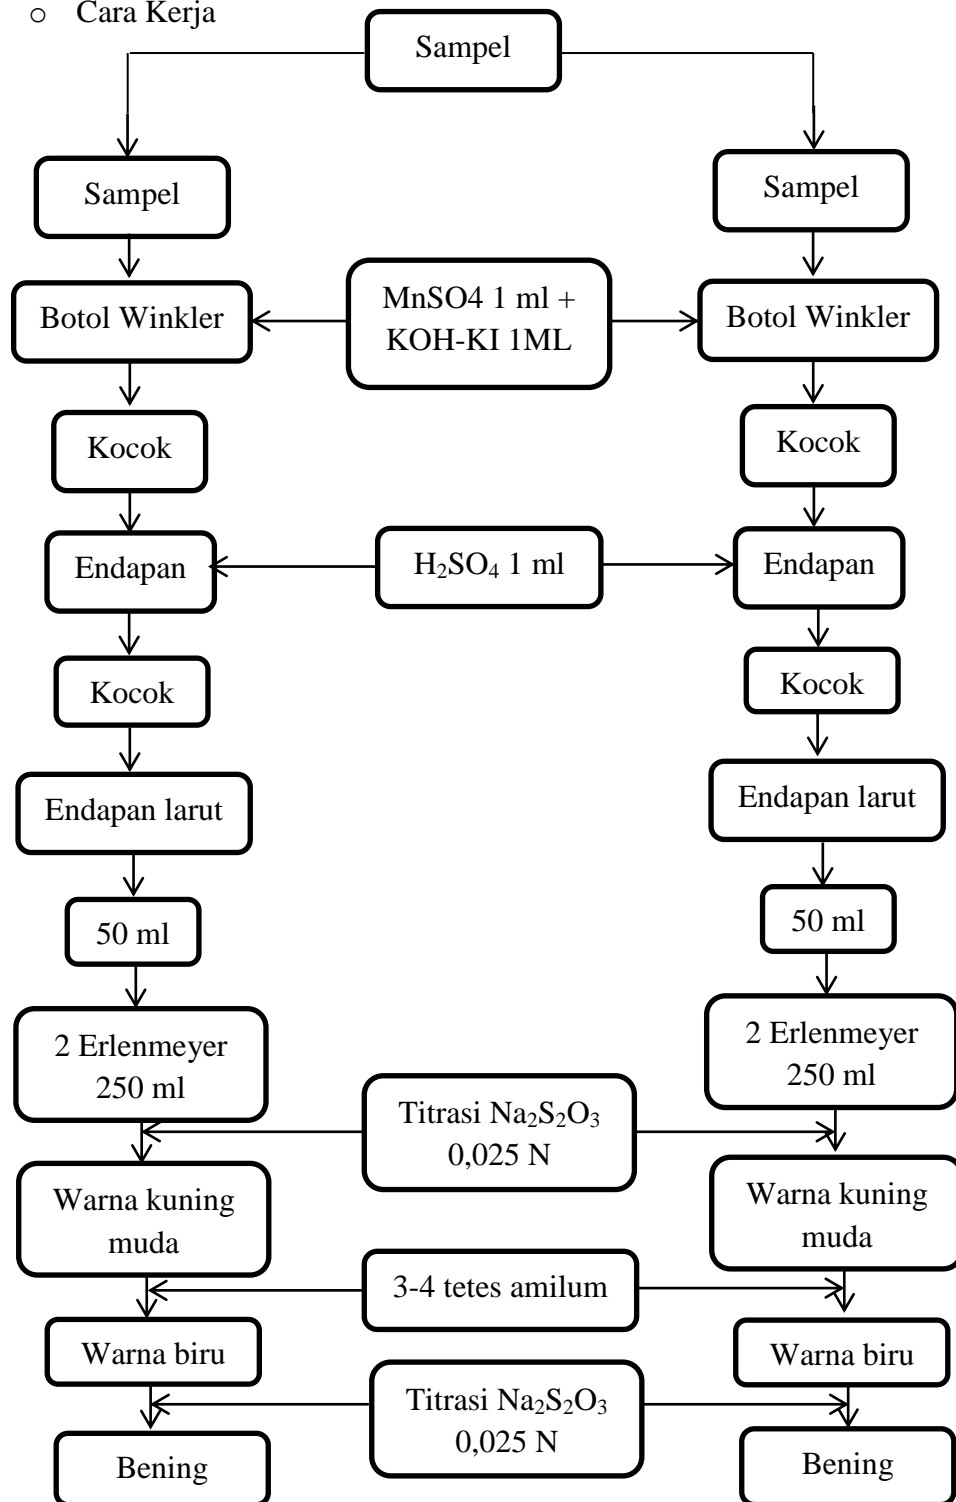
o Cara Kerja

Sampel

Sampel

Sampel

Botol Winkler

MnSO4 1 ml + KOH-KI 1ML

Botol Winkler

Kocok

Kocok

Endapan

$H_2SO_4$ 1 ml

Endapan

Kocok

Kocok

Endapan larut

Endapan larut

50 ml

50 ml

2 Erlenmeyer 250 ml

2 Erlenmeyer 250 ml

Titrasi $Na_2S_2O_3$ 0,025 N

Warna kuning muda

Warna kuning muda

3-4 tetes amilum

Warna biru

Warna biru

Titrasi $Na_2S_2O_3$ 0,025 N

Bening

Bening